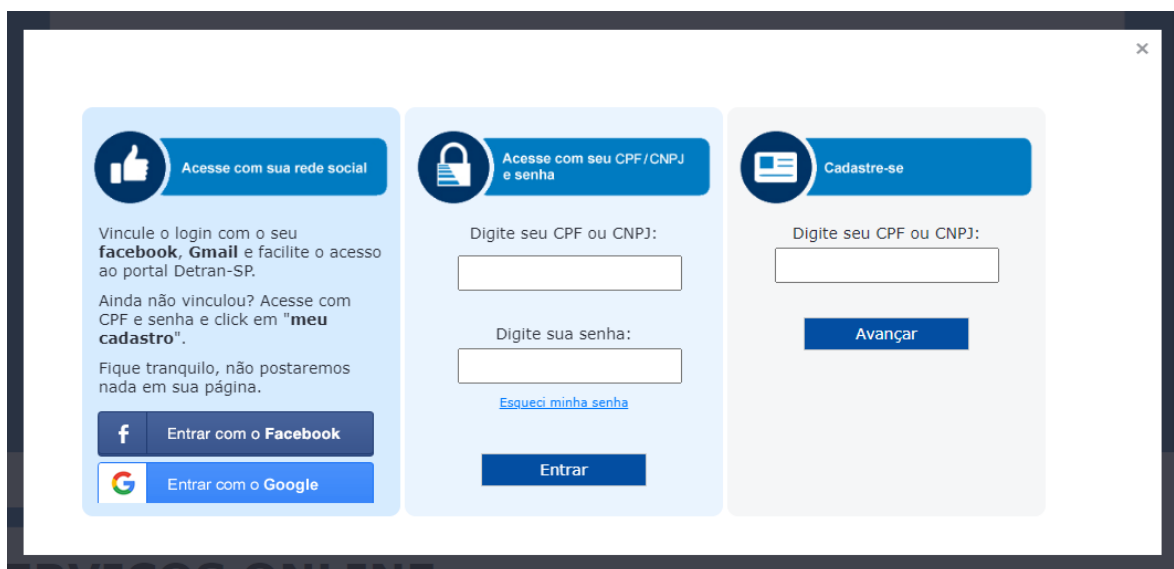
×

Acesse com sua rede social

Vincule o login com o seu **facebook**, **Gmail** e facilite o acesso ao portal Detran-SP.

Ainda não vinculou? Acesse com CPF e senha e click em "**meu cadastro**".

Fique tranquilo, não postaremos nada em sua página.

f Entrar com o **Facebook**

G Entrar com o **Google**

Acesse com seu CPF/CNPJ e senha

Digite seu CPF ou CNPJ:

Digite sua senha:

Esqueci minha senha

Entrar

Cadastre-se

Digite seu CPF ou CNPJ:

Avançar

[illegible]